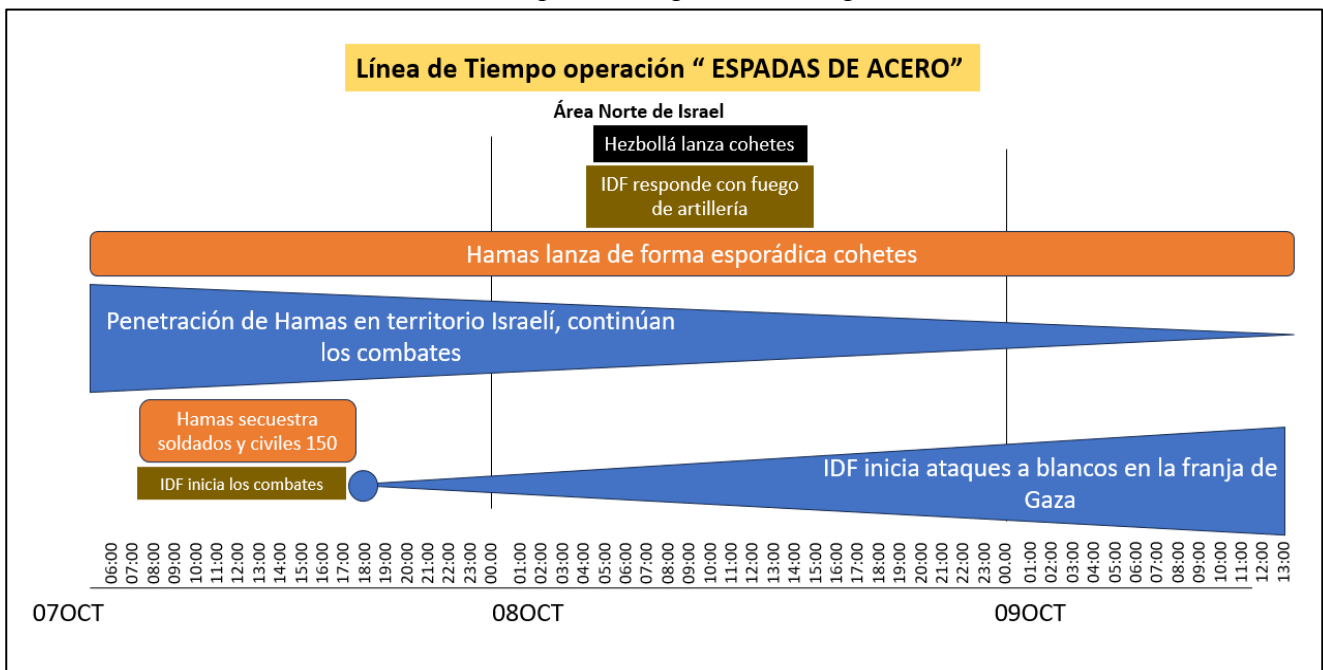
Línea de Tiempo operación " ESPADAS DE ACERO"

Área Norte de Israel

Hezbollá lanza cohetes

IDF responde con fuego de artillería

Hamas lanza de forma esporádica cohetes

Penetración de Hamas en territorio Israelí, continúan los combates

Hamas secuestra soldados y civiles 150

IDF inicia los combates

IDF inicia ataques a blancos en la franja de Gaza

06:00 07:00 08:00 09:00 10:00 11:00 12:00 13:00 14:00 15:00 16:00 17:00 18:00 19:00 20:00 21:00 22:00 23:00 00:00 01:00 02:00 03:00 04:00 05:00 06:00 07:00 08:00 09:00 10:00 11:00 12:00 13:00 14:00 15:00 16:00 17:00 18:00 19:00 20:00 21:00 22:00 23:00 00:00 01:00 02:00 03:00 04:00 05:00 06:00 07:00 08:00 09:00 10:00 11:00 12:00 13:00

07OCT

08OCT

09OCT